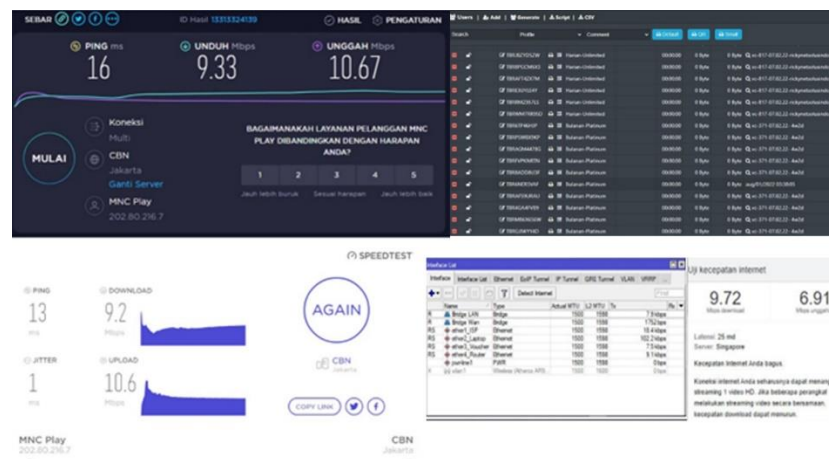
SEBAR ID Hasil 13313324139 HASIL PENGATURAN

PING ms 16
UNDUH Mbps 9.33
UNGGAH Mbps 10.67

MULAI

Koneksi
Multi

CBN
Jakarta
Ganti Server

MNC Play
202.80.216.7

BAGAIMANAKAH LAYANAN PELANGGAN MNC PLAY DIBANDINGKAN DENGAN HARAPAN ANDA?

1 2 3 4 5

Jauh lebih buruk Sesuai harapan Jauh lebih baik

Users | Add | Generate | Script | CSV

Search Profile Comment

Harian-Unlimited
Harian-Unlimited
Harian-Unlimited
Harian-Unlimited
Harian-Unlimited
Harian-Unlimited
Harian-Unlimited
Bulanan-Platinum
Bulanan-Platinum
Bulanan-Platinum
Bulanan-Platinum
Bulanan-Platinum
Bulanan-Platinum
Bulanan-Platinum
Bulanan-Platinum
Bulanan-Platinum
Bulanan-Platinum
Bulanan-Platinum

SPEEDTEST

PING
13
ms

DOWNLOAD
9.2
Mbps

JITTER
1
ms

UPLOAD
10.6
Mbps

AGAIN

CBN
Jakarta

COPY LINK

MNC Play
202.80.216.7

CBN
Jakarta

Interface List

Interface | Interface List | Ethernet | EoIP Tunnel | IP Tunnel | GRE Tunnel | VLAN | VRRP

Detect Internet

| | Name | Type | Actual MTU | L2 MTU | Tx |
|---|---|---|---|---|---|
| R | Bridge LAN | Bridge | 1500 | 1598 | 7.5 kbps |
| R | Bridge Wan | Bridge | 1500 | 1598 | 176.2 bps |
| RS | ether1_ISP | Ethernet | 1500 | 1598 | 15.4 kbps |
| RS | ether2_Laptop | Ethernet | 1500 | 1598 | 102.2 kbps |
| RS | ether3_Voucher | Ethernet | 1500 | 1598 | 7.5 kbps |
| RS | ether4_Router | Ethernet | 1500 | 1598 | 8.1 kbps |
| | pantree1 | PWR | 1500 | 1598 | 0 bps |
| X | wlan1 | Wireless (Atheros AR9...) | 1500 | 1600 | 0 bps |

Uji kecepatan internet

9.72
Mbps download

6.91
Mbps unggah

Latensi: 25 md
Server: Singapore

Kecepatan Internet Anda bagus.

Koneksi internet Anda seharusnya dapat menangani streaming 1 video HD. Jika beberapa perangkat melakukan streaming video secara bersamaan, kecepatan download dapat menurun.